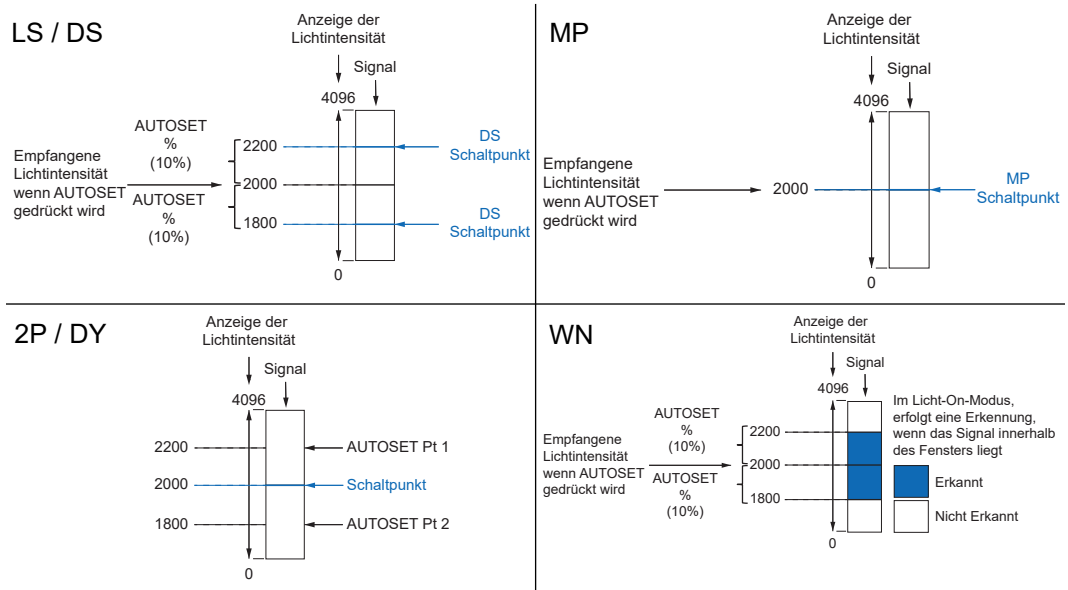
LS / DS

Anzeige der Lichtintensität

Signal

4096

Empfangene Lichtintensität wenn AUTOSET gedrückt wird

AUTOSET % (10%)

AUTOSET % (10%)

2200

2000

1800

0

DS Schaltpunkt

DS Schaltpunkt

MP

Anzeige der Lichtintensität

Signal

4096

Empfangene Lichtintensität wenn AUTOSET gedrückt wird

2000

MP Schaltpunkt

0

2P / DY

Anzeige der Lichtintensität

Signal

4096

2200

2000

1800

0

AUTOSET Pt 1

Schaltpunkt

AUTOSET Pt 2

WN

Anzeige der Lichtintensität

Signal

4096

Empfangene Lichtintensität wenn AUTOSET gedrückt wird

AUTOSET % (10%)

AUTOSET % (10%)

2200

2000

1800

0

Im Licht-On-Modus, erfolgt eine Erkennung, wenn das Signal innerhalb des Fensters liegt

Erkannt

Nicht Erkannt